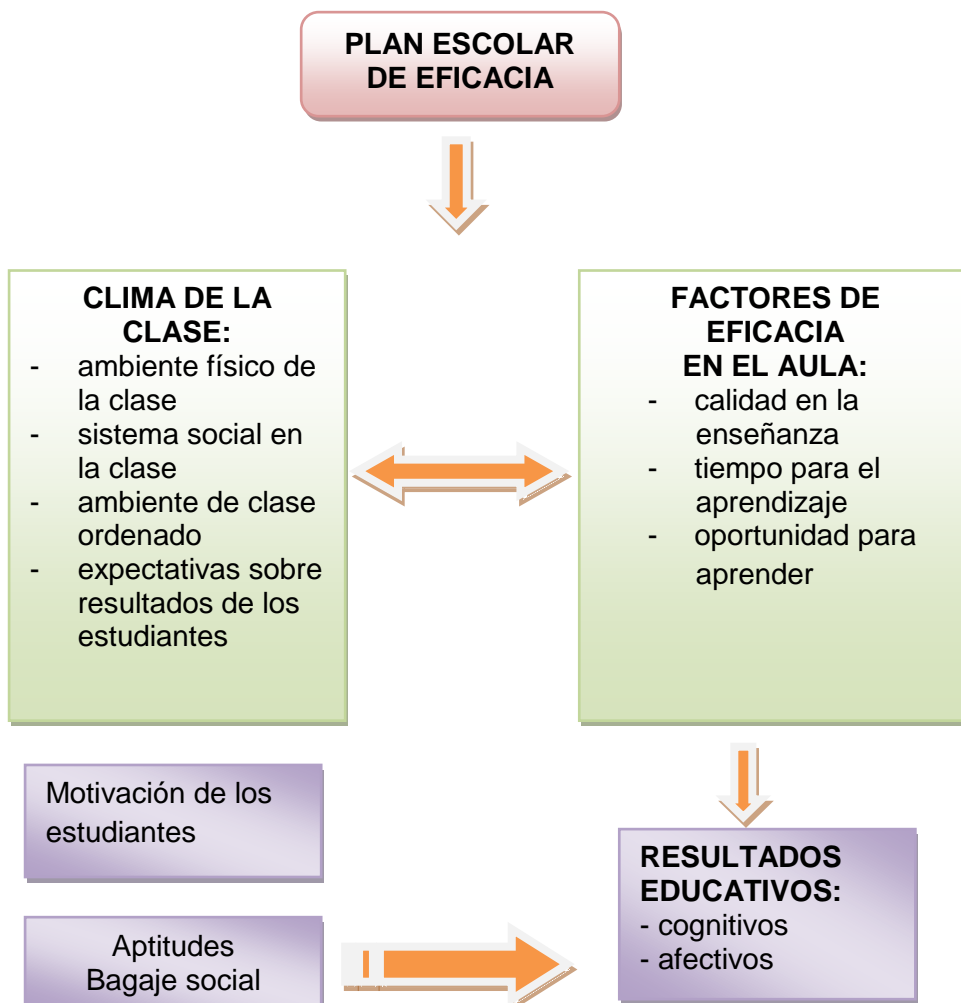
PLAN ESCOLAR DE EFICACIA

CLIMA DE LA CLASE:
- ambiente físico de la clase
- sistema social en la clase
- ambiente de clase ordenado
- expectativas sobre resultados de los estudiantes

FACTORES DE EFICACIA EN EL AULA:
- calidad en la enseñanza
- tiempo para el aprendizaje
- oportunidad para aprender

Motivación de los estudiantes

Aptitudes
Bagaje social

RESULTADOS EDUCATIVOS:
- cognitivos
- afectivos